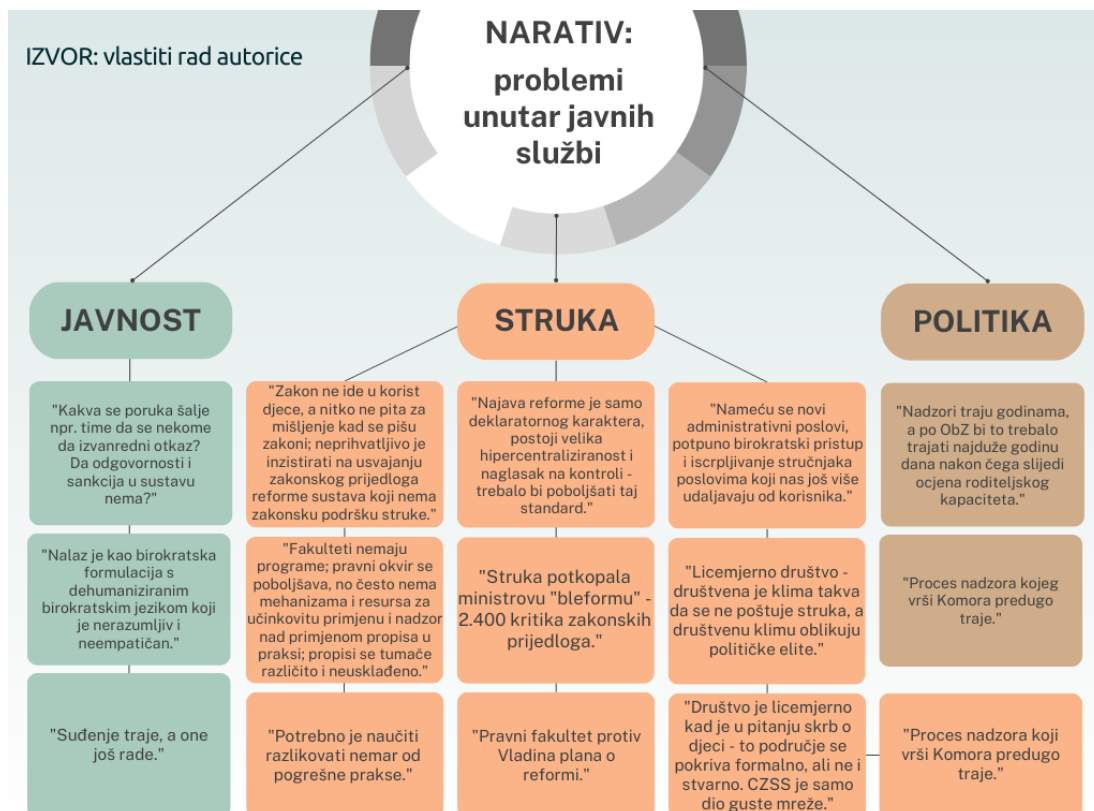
IZVOR: vlastiti rad autorice

NARATIV: problemi unutar javnih službi

JAVNOST

STRUKA

POLITIKA

"Kakva se poruka šalje npr. time da se nekome da izvanredni otkaz? Da odgovornosti i sankcija u sustavu nema?"

"Nalaz je kao birokratska formulacija s dehumaniziranim birokratskim jezikom koji je nerazumljiv i neempatičan."

"Suđenje traje, a one još rade."

"Zakon ne ide u korist djece, a nitko ne pita za mišljenje kad se pišu zakoni; neprihvatljivo je inzistirati na usvajanju zakonskog prijedloga reforme sustava koji nema zakonsku podršku struke."

"Fakulteti nemaju programe; pravni okvir se poboljšava, no često nema mehanizama i resursa za učinkovitu primjenu i nadzor nad primjenom propisa u praksi; propisi se tumače različito i neusklađeno."

"Potrebno je naučiti razlikovati nemar od pogrešne prakse."

"Najava reforme je samo deklaratornog karaktera, postoji velika hipercentraliziranost i naglasak na kontroli - trebalo bi poboljšati taj standard."

"Struka potkopala ministrovu "bleformu" - 2.400 kritika zakonskih prijedloga."

"Pravni fakultet protiv Vladina plana o reformi."

"Nameću se novi administrativni poslovi, potpuno birokratski pristup i iscrpljivanje stručnjaka poslovima koji nas još više udaljavaju od korisnika."

"Licemjerno društvo - društvena je klima takva da se ne poštuje struka, a društvenu klimu oblikuju političke elite."

"Društvo je licemjerno kad je u pitanju skrb o djeci - to područje se pokriva formalno, ali ne i stvarno. CZSS je samo dio guste mreže."

"Nadzori traju godinama, a po ObZ bi to trebalo trajati najduže godinu dana nakon čega slijedi ocjena roditeljskog kapaciteta."

"Proces nadzora kojeg vrši Komora predugo traje."

"Proces nadzora koji vrši Komora predugo traje."